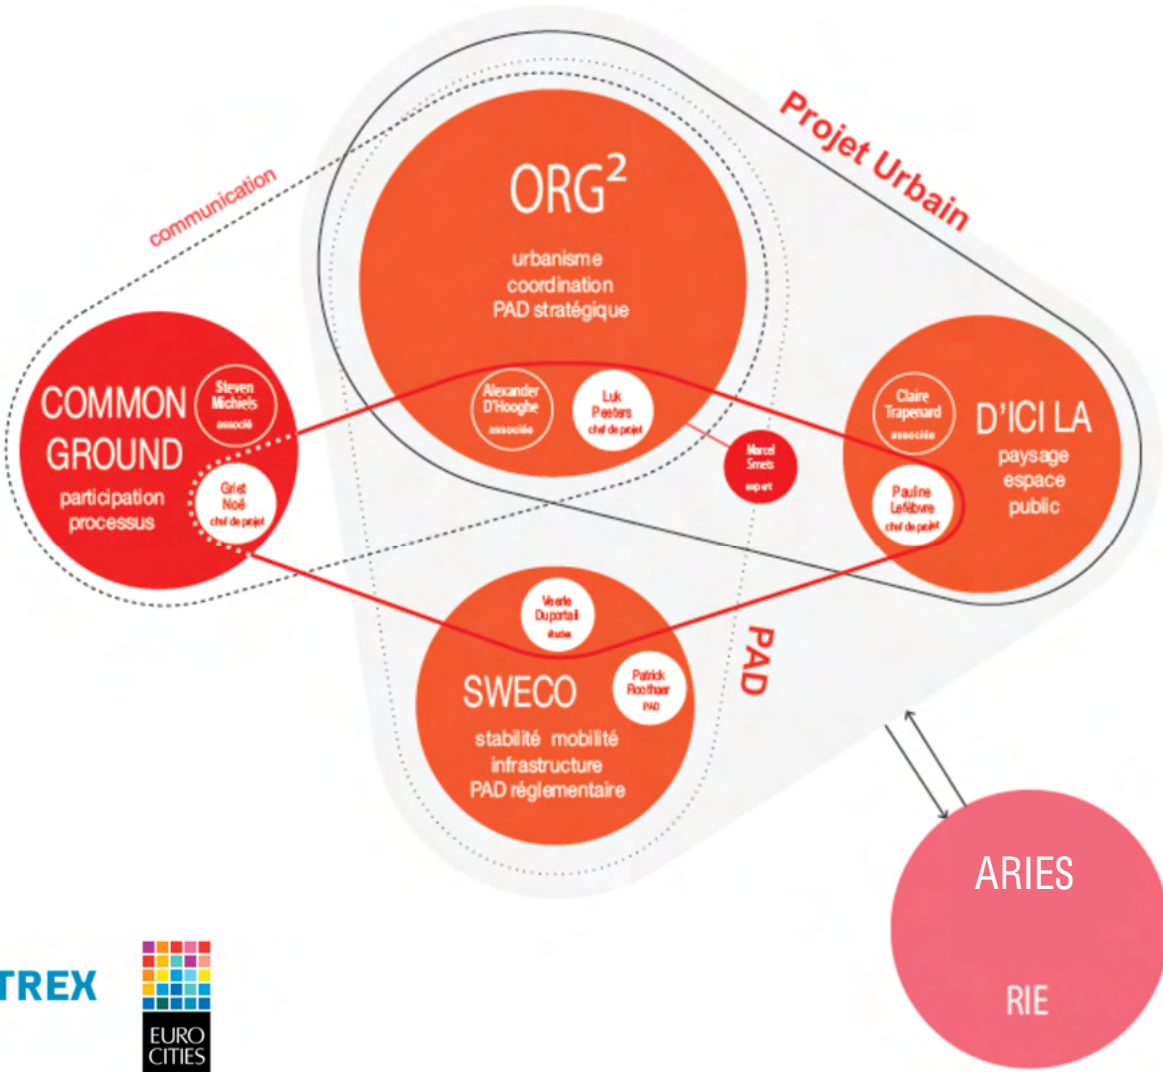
Projet Urbain

communication

ORG$^2$
urbanisme
coordination
PAD stratégique

Alexander D'Hooghe associés

Luk Peeters chef de projet

COMMON GROUND
participation
processus

Steven Michiels associé

Grist Noë chef de projet

Marcel Smets expert

Claire Trapenard associée

D'ICI LA
paysage
espace
public

Pauline Lefèbvre chef de projet

Veerle Duportail étude

SWECO
stabilité mobilité
infrastructure
PAD réglementaire

Patrick Roothaer PAD

PAD

ARIES

RIE

TREX

EURO CITIES